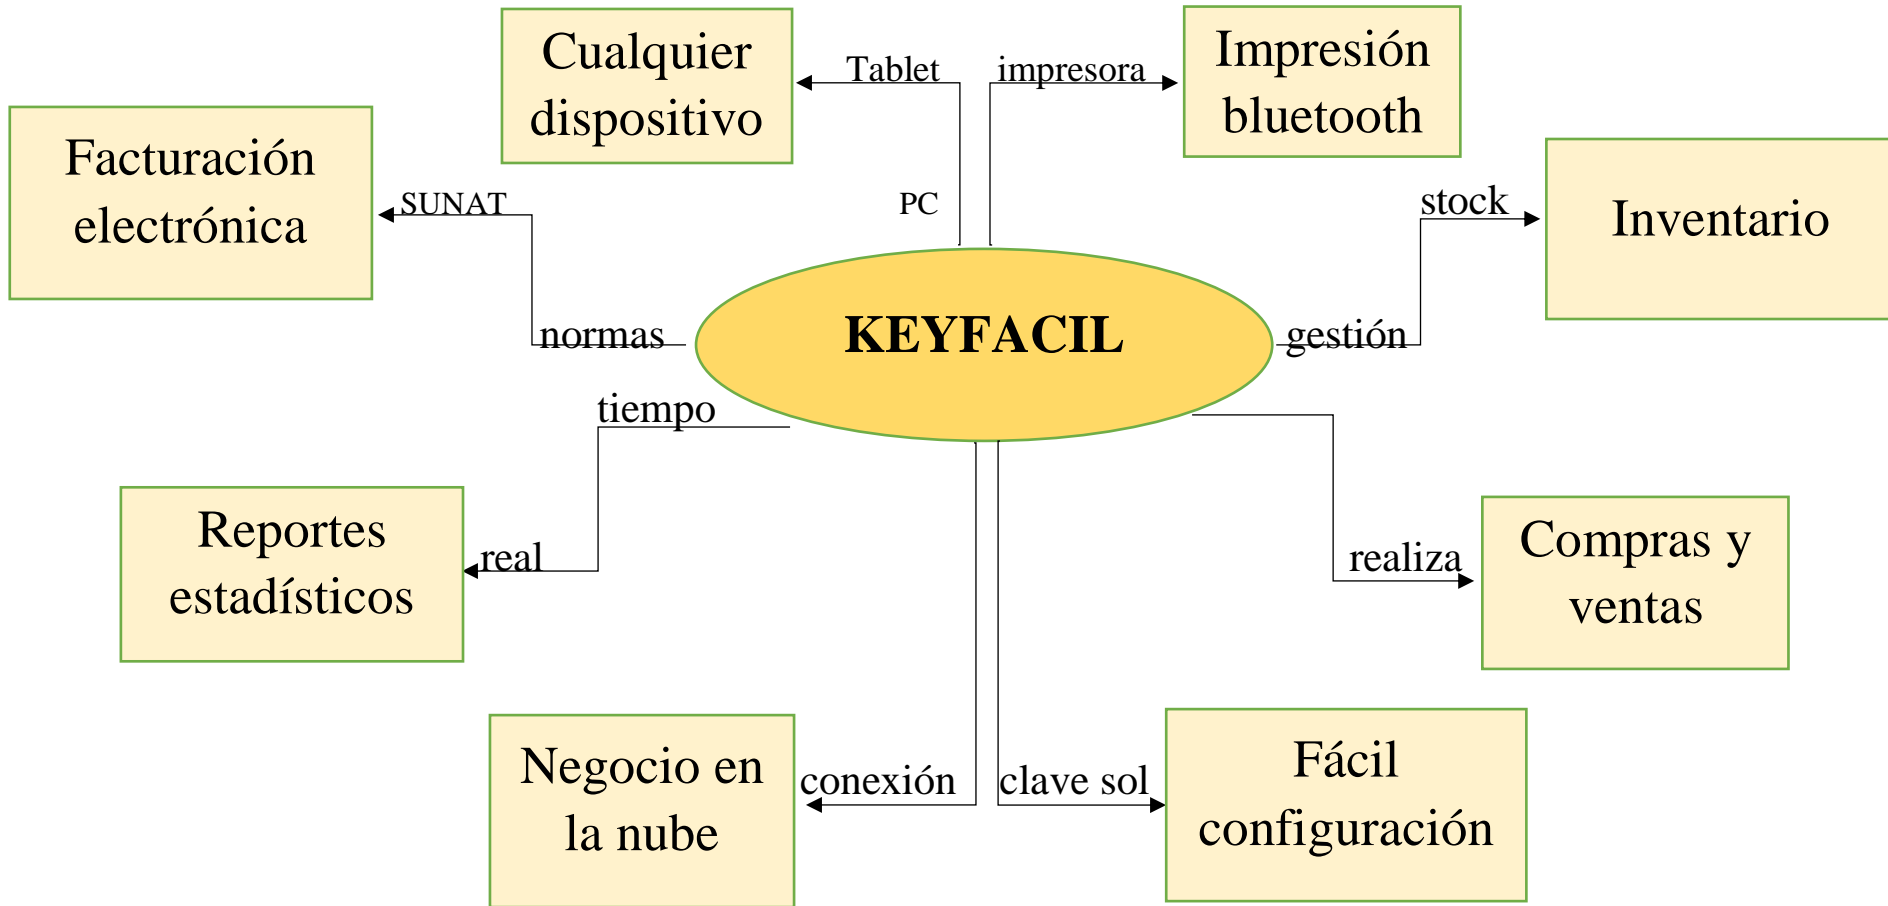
Cualquier dispositivo

Tablet

impresora

Impresión bluetooth

Facturación electrónica

SUNAT

PC

stock

Inventario

normas

KEYFACIL

gestión

tiempo

Reportes estadísticos

real

realiza

Compras y ventas

Negocio en la nube

conexión

clave sol

Fácil configuración